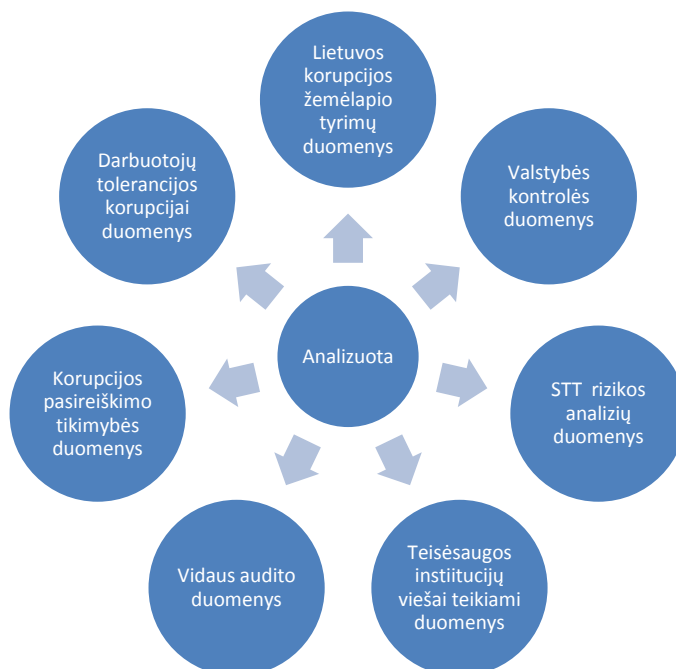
Analizuota

Lietuvos korupcijos žemėlapio tyrimų duomenys

Valstybės kontrolės duomenys

STT rizikos analizių duomenys

Teisėsaugos instiitucijų viešai teikiami duomenys

Vidaus audito duomenys

Korupcijos pasireiškimo tikimybės duomenys

Darbuotojų tolerancijos korupcijai duomenys